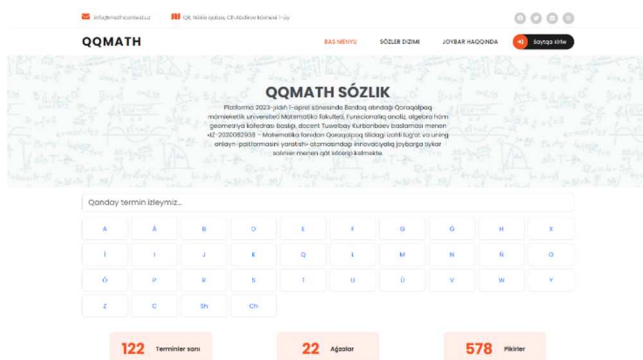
info@mathcontest.uz QR, Nókis qalası, Ch.Abdirov kóshesi 1-úy

QQMATH

BAS MENYU SÓZLER DIZIMI JOYBAR HAQQINDA Saytqa kiriw

QQMATH SÓZLIK

Platforma 2023-jıldıń 1-aprel sánesinde Berdaq atındaǵı Qaraqalpaq mámleketlik universiteti Matematika fakulteti, Funcsionallıq analiz, algebra hám geometriya kafedrası baslıǵı, docent Tuwelbay Kurbanbaev baslaması menen «IZ-2020092938 – Matematika fanidan Qoraqalpoq tilidagi izohli lug'at va uning onlayn-platformasini yaratish» atamasındaǵı innovaciyalıq joybarǵa sıykes sólinen menen qát kóriwge kelmekte.

Qanday termin izleymiz...

| A | Á | B | D | E | F | G | Ǵ | H | X |
|---|---|---|---|---|---|---|---|---|---|
| Í | I | J | K | Q | L | M | N | Ń | O |
| Ó | P | R | S | T | U | Ú | V | W | Y |
| Z | C | Sh | Ch | | | | | | |

122 Terminler sanı

22 Ağzalar

578 Pikirler